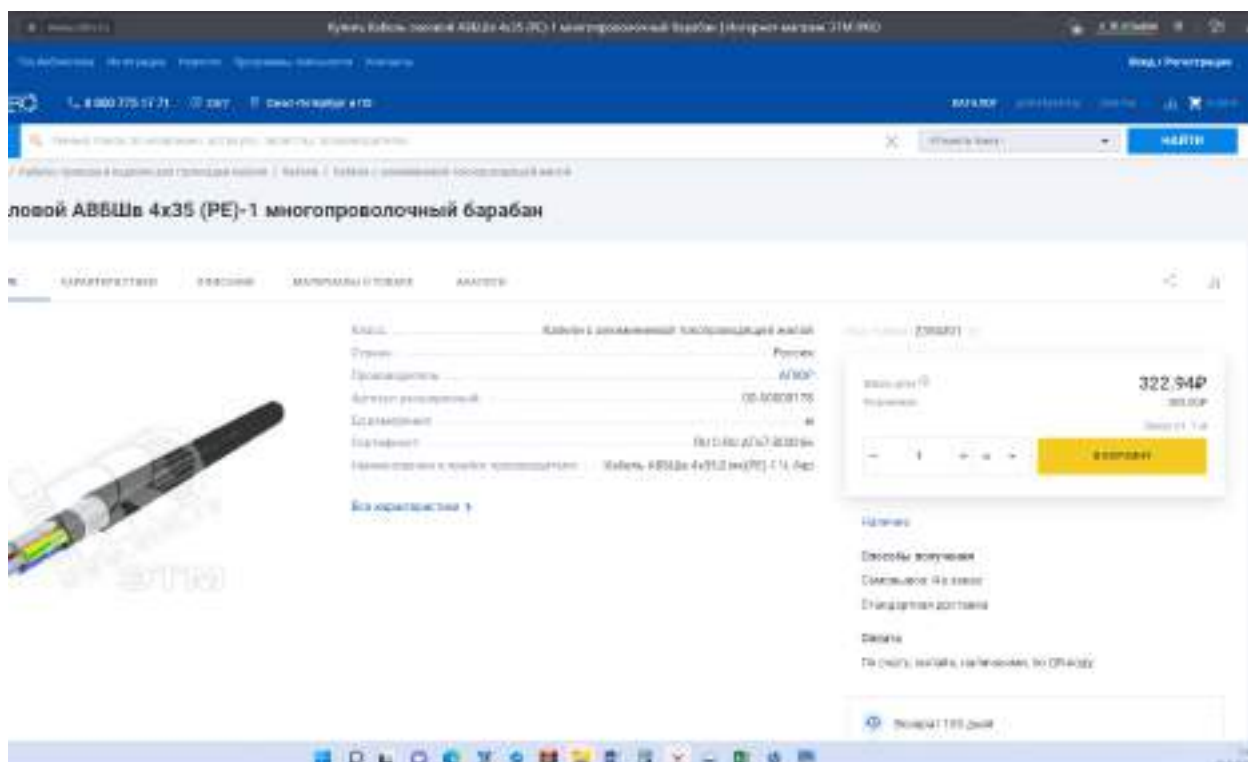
Купить Кабель силовой АВБШв 4х35 (PE)-1 многопроволочный барабан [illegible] ЭТМ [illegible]

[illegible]

Вход / Регистрация

8 800 775 17 71

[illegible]

НАЙТИ

ловой АВБШв 4х35 (PE)-1 многопроволочный барабан

ХАРАКТЕРИСТИКИ

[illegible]

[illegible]

Класс — Кабели с алюминиевой токопроводящей жилой
Страна — Россия
Производитель — АПКФ
Артикул — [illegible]
Сертификат — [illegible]
Наименование в прайсе производителя — Кабель АВБШв 4х35 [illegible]

Все характеристики

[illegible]

322.94₽

1

В КОРЗИНУ

Наличие

Способы получения

Самовывоз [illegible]

Стандартная доставка

Оплата

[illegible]

Возврат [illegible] дней

ЭТМ